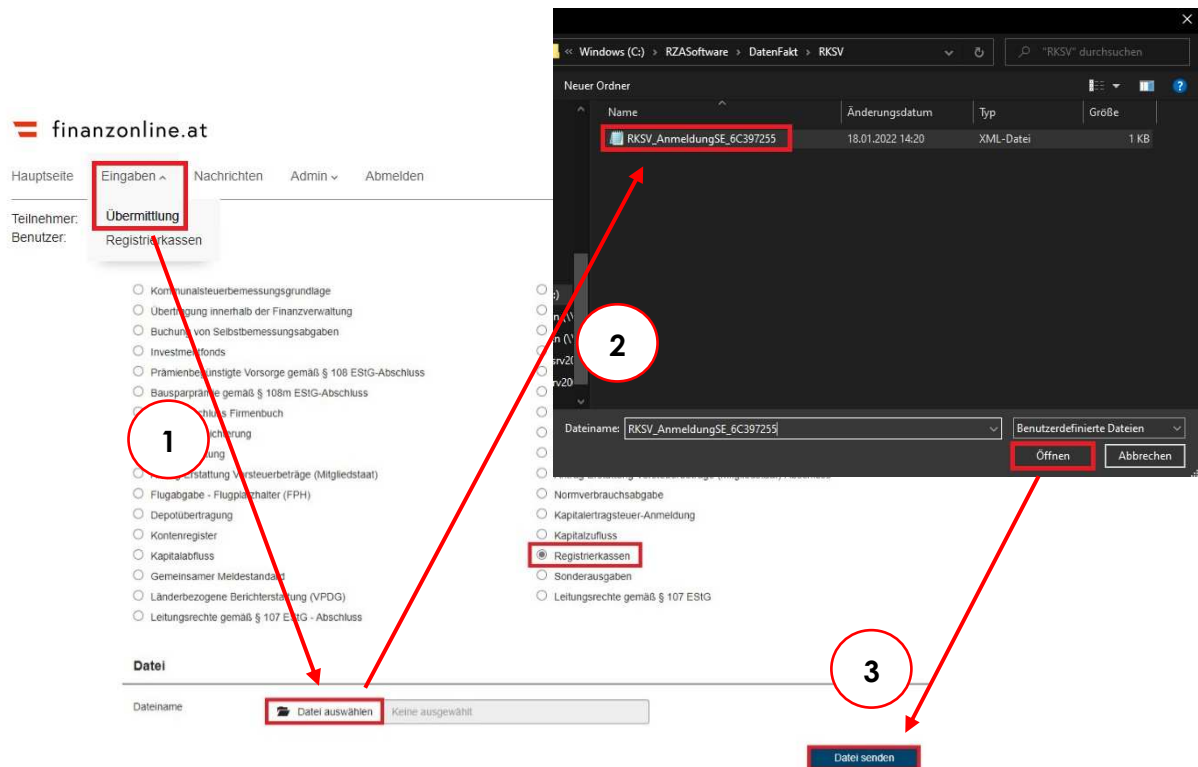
finanzonline.at

Hauptseite Eingaben Nachrichten Admin Abmelden

Übermittlung
Registrierkassen

Teilnehmer:
Benutzer:

Kommunalsteuerbemessungsgrundlage
Übertragung innerhalb der Finanzverwaltung
Buchung von Selbstbemessungsabgaben
Investmentfonds
Prämienbegünstigte Vorsorge gemäß § 108 EStG-Abschluss
Bausparprämie gemäß § 108m EStG-Abschluss
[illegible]schluss Firmenbuch
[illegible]icherung
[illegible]ung
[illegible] Erstattung Vorsteuerbeträge (Mitgliedstaat)
Flugabgabe - Flugplatzhalter (FPH)
Depotübertragung
Kontenregister
Kapitalabfluss
Gemeinsamer Meldestandard
Länderbezogene Berichterstattung (VPDG)
Leitungsrechte gemäß § 107 EStG - Abschluss

Normverbrauchsabgabe
Kapitalertragsteuer-Anmeldung
Kapitalzufluss
Registrierkassen
Sonderausgaben
Leitungsrechte gemäß § 107 EStG

1

2

3

Datei

Dateiname Datei auswählen Keine ausgewählt

Datei senden

« Windows (C:) › RZASoftware › DatenFakt › RKSV
"RKSV" durchsuchen
Neuer Ordner

| Name | Änderungsdatum | Typ | Größe |
|---|---|---|---|
| RKSV_AnmeldungSE_6C397255 | 18.01.2022 14:20 | XML-Datei | 1 KB |

Dateiname: RKSV_AnmeldungSE_6C397255
Benutzerdefinierte Dateien
Öffnen Abbrechen